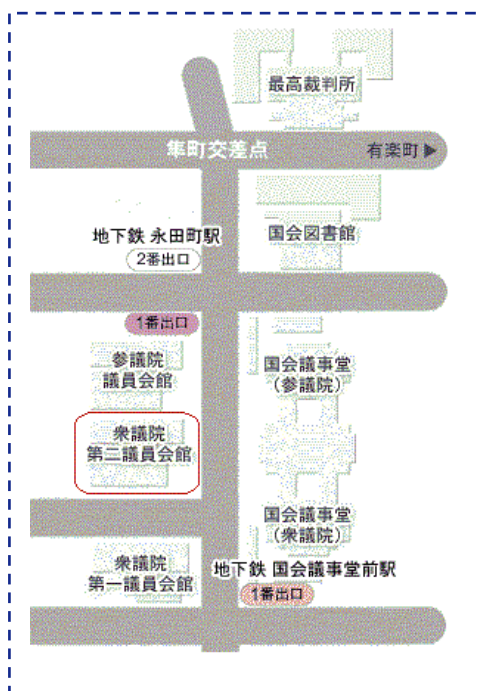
最高裁判所

隼町交差点

有楽町 ▶

地下鉄 永田町駅

2番出口

国会図書館

1番出口

参議院
議員会館

国会議事堂
(参議院)

衆議院
第二議員会館

国会議事堂
(衆議院)

衆議院
第一議員会館

地下鉄 国会議事堂前駅

1番出口